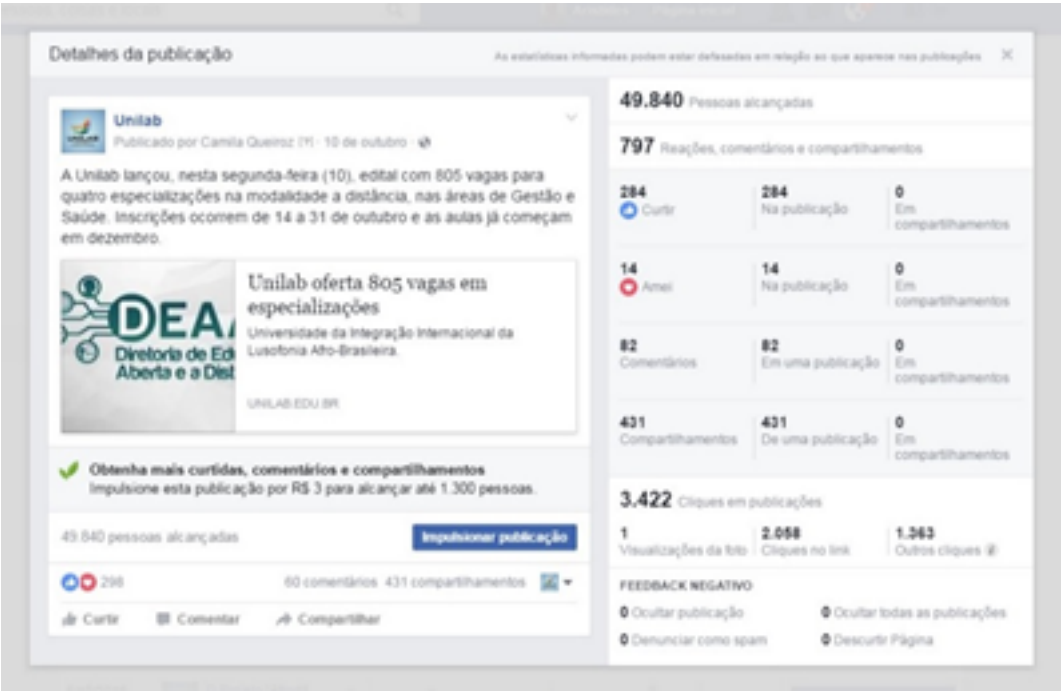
Detalhes da publicação

As estatísticas informadas podem estar defasadas em relação ao que aparece nas publicações

Unilab
Publicado por Camila Queiroz [?] · 10 de outubro ·

A Unilab lançou, nesta segunda-feira (10), edital com 805 vagas para quatro especializações na modalidade a distância, nas áreas de Gestão e Saúde. Inscrições ocorrem de 14 a 31 de outubro e as aulas já começam em dezembro.

DEA
Diretoria de Ed
Aberta e a Dist

Unilab oferta 805 vagas em especializações
Universidade da Integração Internacional da Lusofonia Afro-Brasileira.
UNILAB.EDU.BR

Obtenha mais curtidas, comentários e compartilhamentos
Impulsione esta publicação por R$ 3 para alcançar até 1.300 pessoas.

49.840 pessoas alcançadas
Impulsionar publicação

298
60 comentários 431 compartilhamentos

Curtir Comentar Compartilhar

49.840 Pessoas alcançadas

797 Reações, comentários e compartilhamentos

| | | |
|---|---|---|
| 284 Curtir | 284 Na publicação | 0 Em compartilhamentos |
| 14 Amei | 14 Na publicação | 0 Em compartilhamentos |
| 82 Comentários | 82 Em uma publicação | 0 Em compartilhamentos |
| 431 Compartilhamentos | 431 De uma publicação | 0 Em compartilhamentos |

3.422 Cliques em publicações

| | | |
|---|---|---|
| 1 Visualizações da foto | 2.058 Cliques no link | 1.363 Outros cliques |

FEEDBACK NEGATIVO
0 Ocultar publicação
0 Ocultar todas as publicações
0 Denunciar como spam
0 Descurtir Página